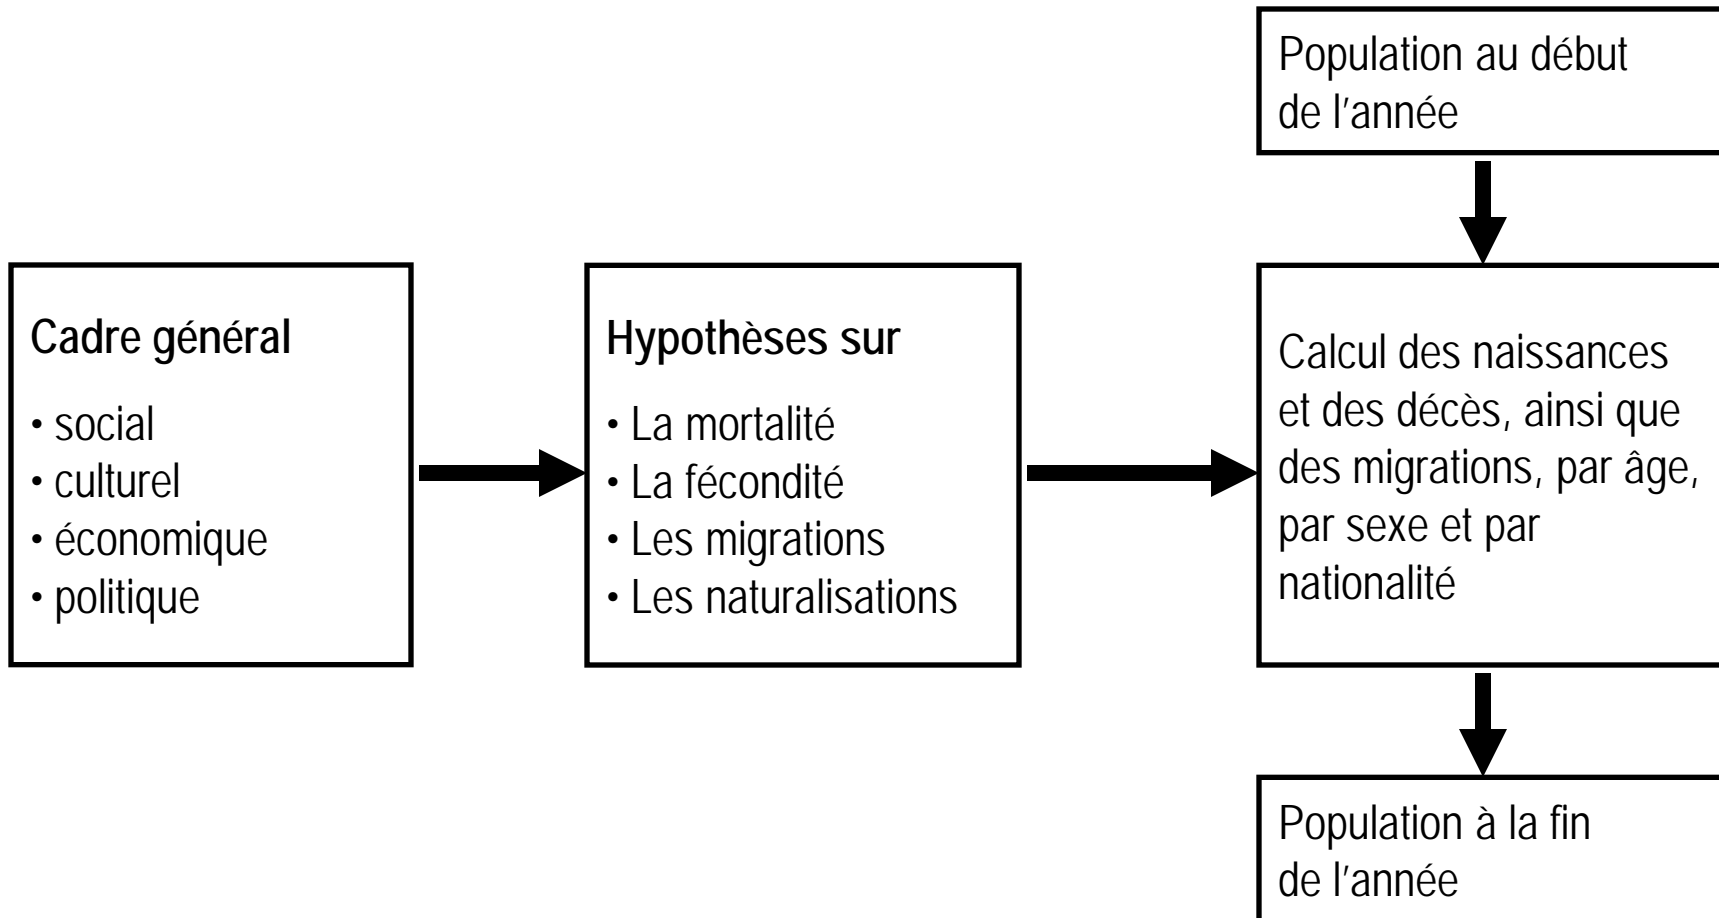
Cadre général
• social
• culturel
• économique
• politique

Hypothèses sur
• La mortalité
• La fécondité
• Les migrations
• Les naturalisations

Population au début de l'année

Calcul des naissances et des décès, ainsi que des migrations, par âge, par sexe et par nationalité

Population à la fin de l'année